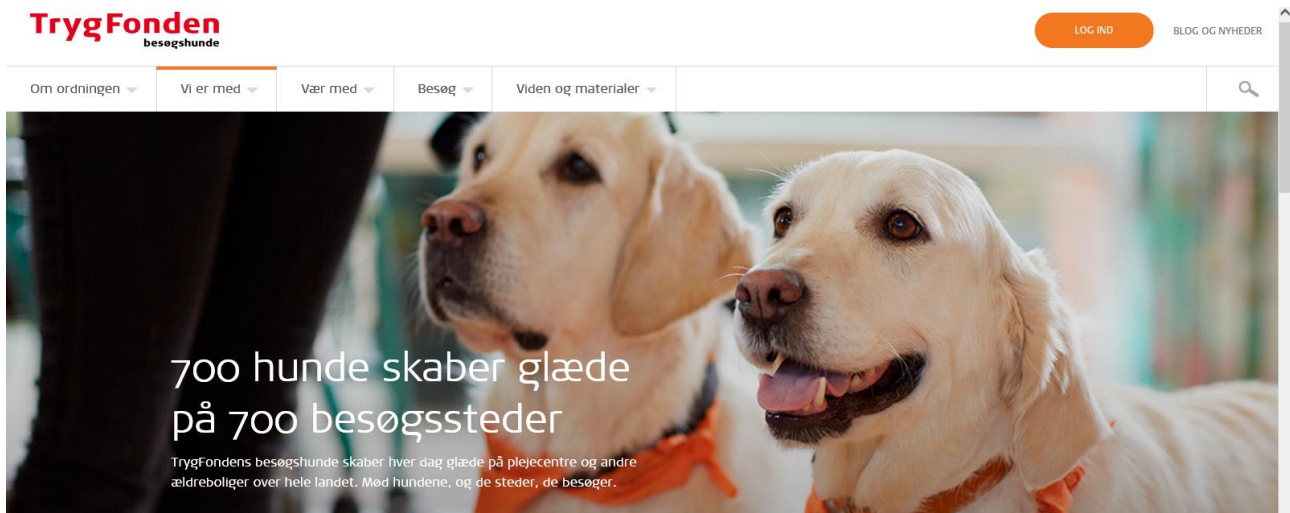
TrygFonden
besøgshunde

LOG IND

BLOG OG NYHEDER

Om ordningen

Vi er med

Vær med

Besøg

Viden og materialer

700 hunde skaber glæde på 700 besøgssteder

TrygFondens besøgshunde skaber hver dag glæde på plejecentre og andre ældreboliger over hele landet. Mød hundene, og de steder, de besøger.